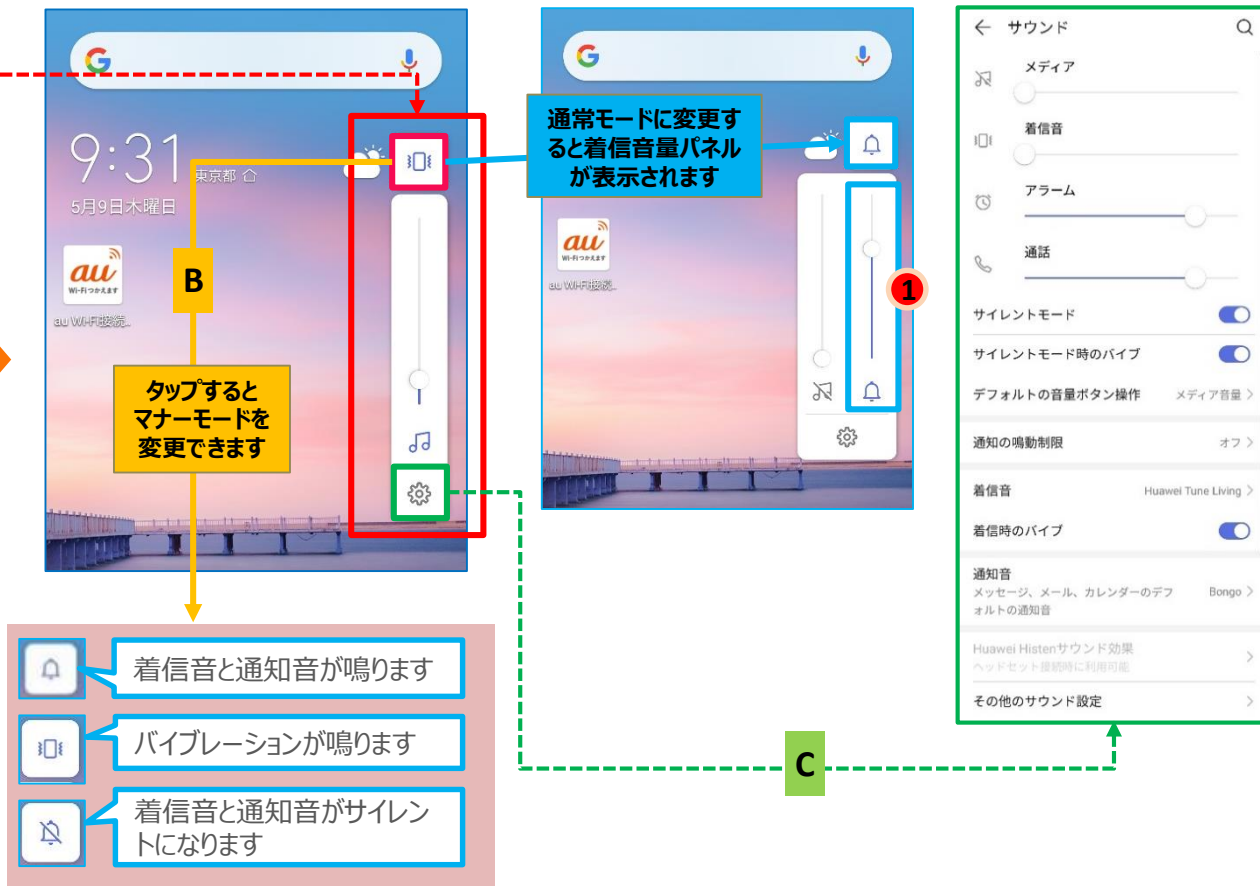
9:31
東京都
5月9日木曜日
au
Wi-Fiつかえます
au Wi-Fi接続..
B
タップするとマナーモードを変更できます
通常モードに変更すると着信音量パネルが表示されます
au
Wi-Fiつかえます
au Wi-Fi接続..
1
← サウンド
メディア
着信音
アラーム
通話
サイレントモード
サイレントモード時のバイブ
デフォルトの音量ボタン操作 メディア音量 >
通知の鳴動制限 オフ >
着信音 Huawei Tune Living >
着信時のバイブ
通知音
メッセージ、メール、カレンダーのデフォルトの通知音 Bongo >
Huawei Histenサウンド効果
ヘッドセット接続時に利用可能
その他のサウンド設定 >
着信音と通知音が鳴ります
バイブレーションが鳴ります
着信音と通知音がサイレントになります
C